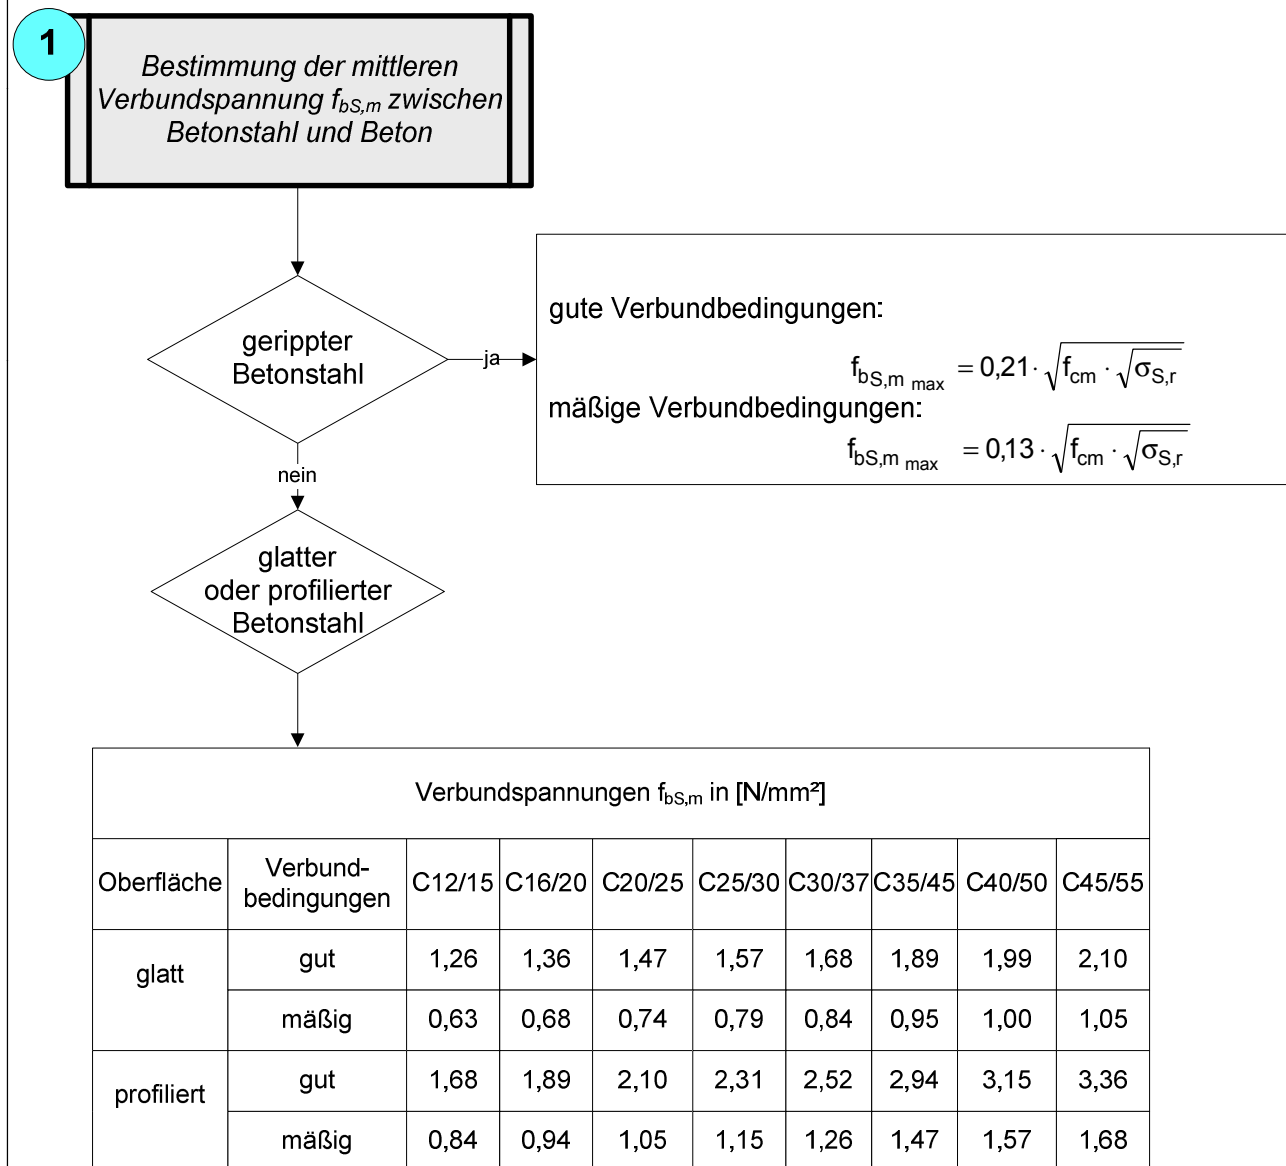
1

Bestimmung der mittleren Verbundspannung $f_{bS,m}$ zwischen Betonstahl und Beton

gerippter Betonstahl

ja

gute Verbundbedingungen:

$f_{bS,m\ max} = 0{,}21 \cdot \sqrt{f_{cm} \cdot \sqrt{\sigma_{S,r}}}$

mäßige Verbundbedingungen:

$f_{bS,m\ max} = 0{,}13 \cdot \sqrt{f_{cm} \cdot \sqrt{\sigma_{S,r}}}$

nein

glatter oder profilierter Betonstahl

Verbundspannungen $f_{bS,m}$ in [N/mm²]

| Oberfläche | Verbund-bedingungen | C12/15 | C16/20 | C20/25 | C25/30 | C30/37 | C35/45 | C40/50 | C45/55 |
|---|---|---|---|---|---|---|---|---|---|
| glatt | gut | 1,26 | 1,36 | 1,47 | 1,57 | 1,68 | 1,89 | 1,99 | 2,10 |
| | mäßig | 0,63 | 0,68 | 0,74 | 0,79 | 0,84 | 0,95 | 1,00 | 1,05 |
| profiliert | gut | 1,68 | 1,89 | 2,10 | 2,31 | 2,52 | 2,94 | 3,15 | 3,36 |
| | mäßig | 0,84 | 0,94 | 1,05 | 1,15 | 1,26 | 1,47 | 1,57 | 1,68 |